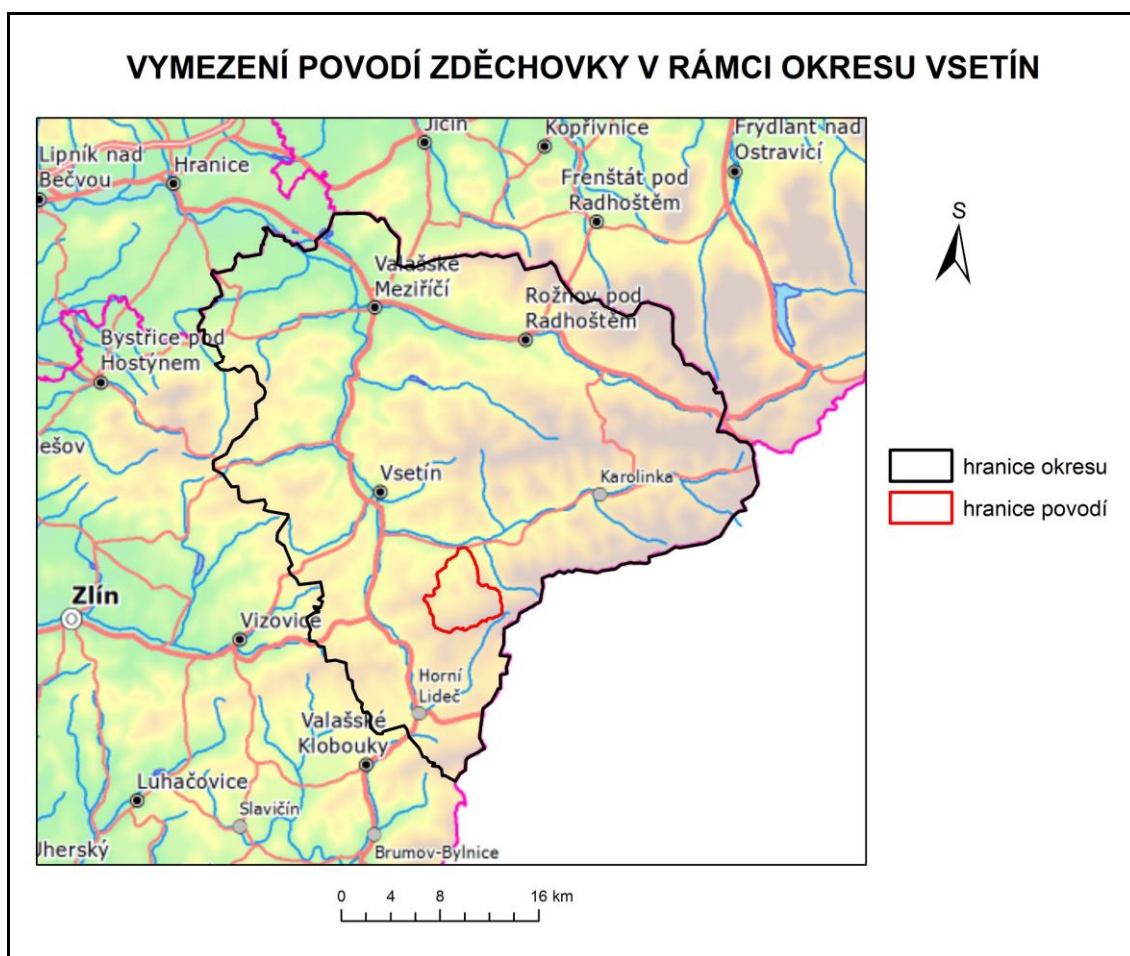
VYMEZENÍ POVODÍ ZDĚCHOVKY V RÁMCI OKRESU VSETÍN

Jičín
Kopřivnice
Frýdlant nad Ostravicí
Lipník nad Bečvou
Hranice
Frenštát pod Radhoštěm
Valašské Meziříčí
Rožnov pod Radhoštěm
Bystřice pod Hostýnem
ešov
Vsetín
Karolinka
Zlín
Vizovice
Horní Lideč
Valašské Klobouky
Luhačovice
Slavičín
Uherský
Brumov-Bylnice

S

hranice okresu
hranice povodí

0 4 8 16 km